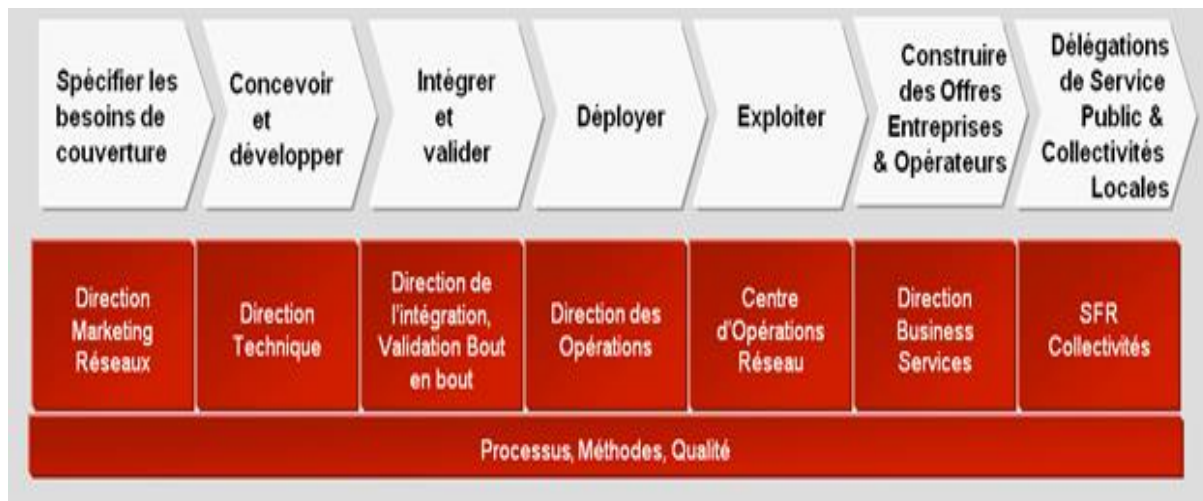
Spécifier les besoins de couverture

Concevoir et développer

Intégrer et valider

Déployer

Exploiter

Construire des Offres Entreprises & Opérateurs

Délégations de Service Public & Collectivités Locales

Direction Marketing Réseaux

Direction Technique

Direction de l'intégration, Validation Bout en bout

Direction des Opérations

Centre d'Opérations Réseau

Direction Business Services

SFR Collectivités

Processus, Méthodes, Qualité